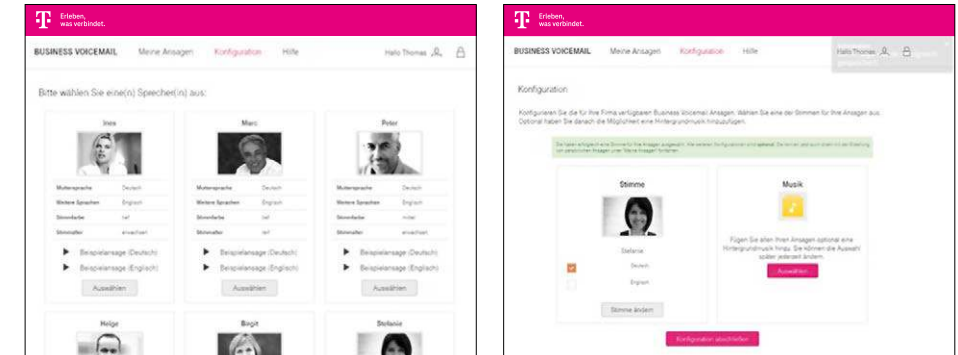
T Erleben, was verbindet.

BUSINESS VOICEMAIL Meine Ansagen Konfiguration Hilfe Hallo Thomas

Bitte wählen Sie eine(n) Sprecher(in) aus:

Ines

| Muttersprache | Deutsch |
|---|---|
| Weitere Sprachen | Englisch |
| Stimmfarbe | hell |
| Stimmalter | erwachsen |

Beispielansage (Deutsch)
Beispielansage (Englisch)
Auswählen

Marc

| Muttersprache | Deutsch |
|---|---|
| Weitere Sprachen | Englisch |
| Stimmfarbe | tief |
| Stimmalter | erwachsen |

Beispielansage (Deutsch)
Beispielansage (Englisch)
Auswählen

Peter

| Muttersprache | Deutsch |
|---|---|
| Weitere Sprachen | Englisch |
| Stimmfarbe | mittel |
| Stimmalter | erwachsen |

Beispielansage (Deutsch)
Beispielansage (Englisch)
Auswählen

Helge

Birgit

Stefanie

T Erleben, was verbindet.

BUSINESS VOICEMAIL Meine Ansagen Konfiguration Hilfe Hallo Thomas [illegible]

Konfiguration

Konfigurieren Sie die für Ihre Firma verfügbaren Business Voicemail Ansagen. Wählen Sie eine der Stimmen für Ihre Ansagen aus. Optional haben Sie danach die Möglichkeit eine Hintergrundmusik hinzuzufügen.

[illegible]

Stimme

Stefanie

Deutsch
Englisch

Stimme ändern

Musik

Fügen Sie allen Ihren Ansagen optional eine Hintergrundmusik hinzu. Sie können die Auswahl später jederzeit ändern.

Auswählen

Konfiguration abschließen